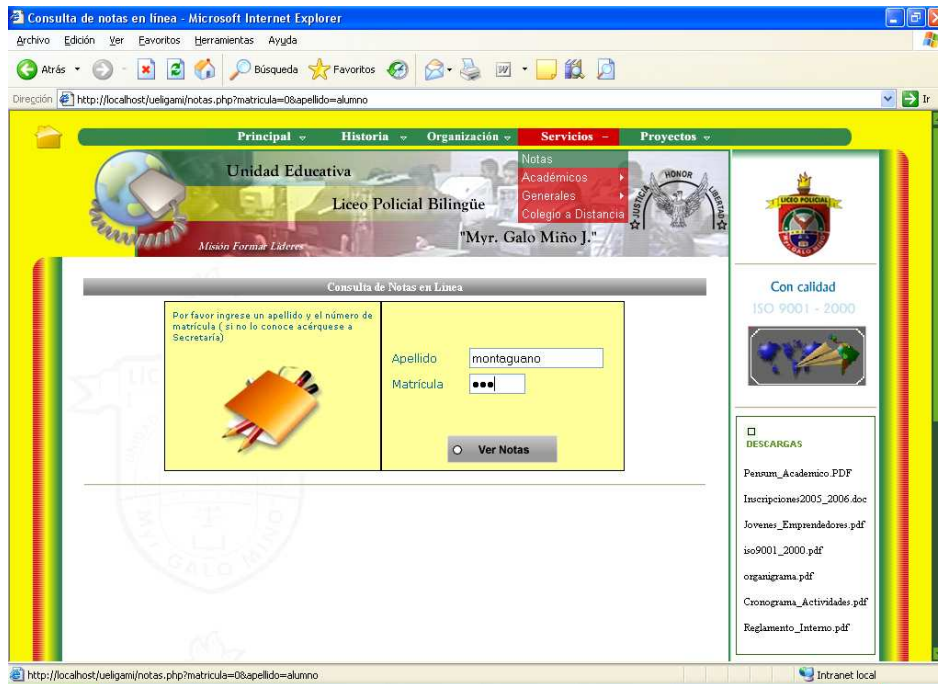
Consulta de notas en línea - Microsoft Internet Explorer

Archivo Edición Ver Favoritos Herramientas Ayuda

Atrás Búsqueda Favoritos

Dirección http://localhost/ueligami/notas.php?matricula=0&apellido=alumno Ir

Principal Historia Organización Servicios Proyectos

Notas
Académicos
Generales
Colegio a Distancia

Unidad Educativa

Liceo Policial Bilingüe

"Myr. Galo Miño J."

Misión Formar Líderes

HONOR JUSTICIA LIBERTAD

LICEO POLICIAL

Con calidad
ISO 9001 - 2000

Consulta de Notas en Línea

Por favor ingrese un apellido y el número de matrícula ( si no lo conoce acérquese a Secretaría)

Apellido montaguano

Matrícula •••

Ver Notas

DESCARGAS

Pensum_Academico.PDF

Inscripciones2005_2006.doc

Jovenes_Emprendedores.pdf

iso9001_2000.pdf

organigrama.pdf

Cronograma_Actividades.pdf

Reglamento_Interno.pdf

http://localhost/ueligami/notas.php?matricula=0&apellido=alumno

Intranet local